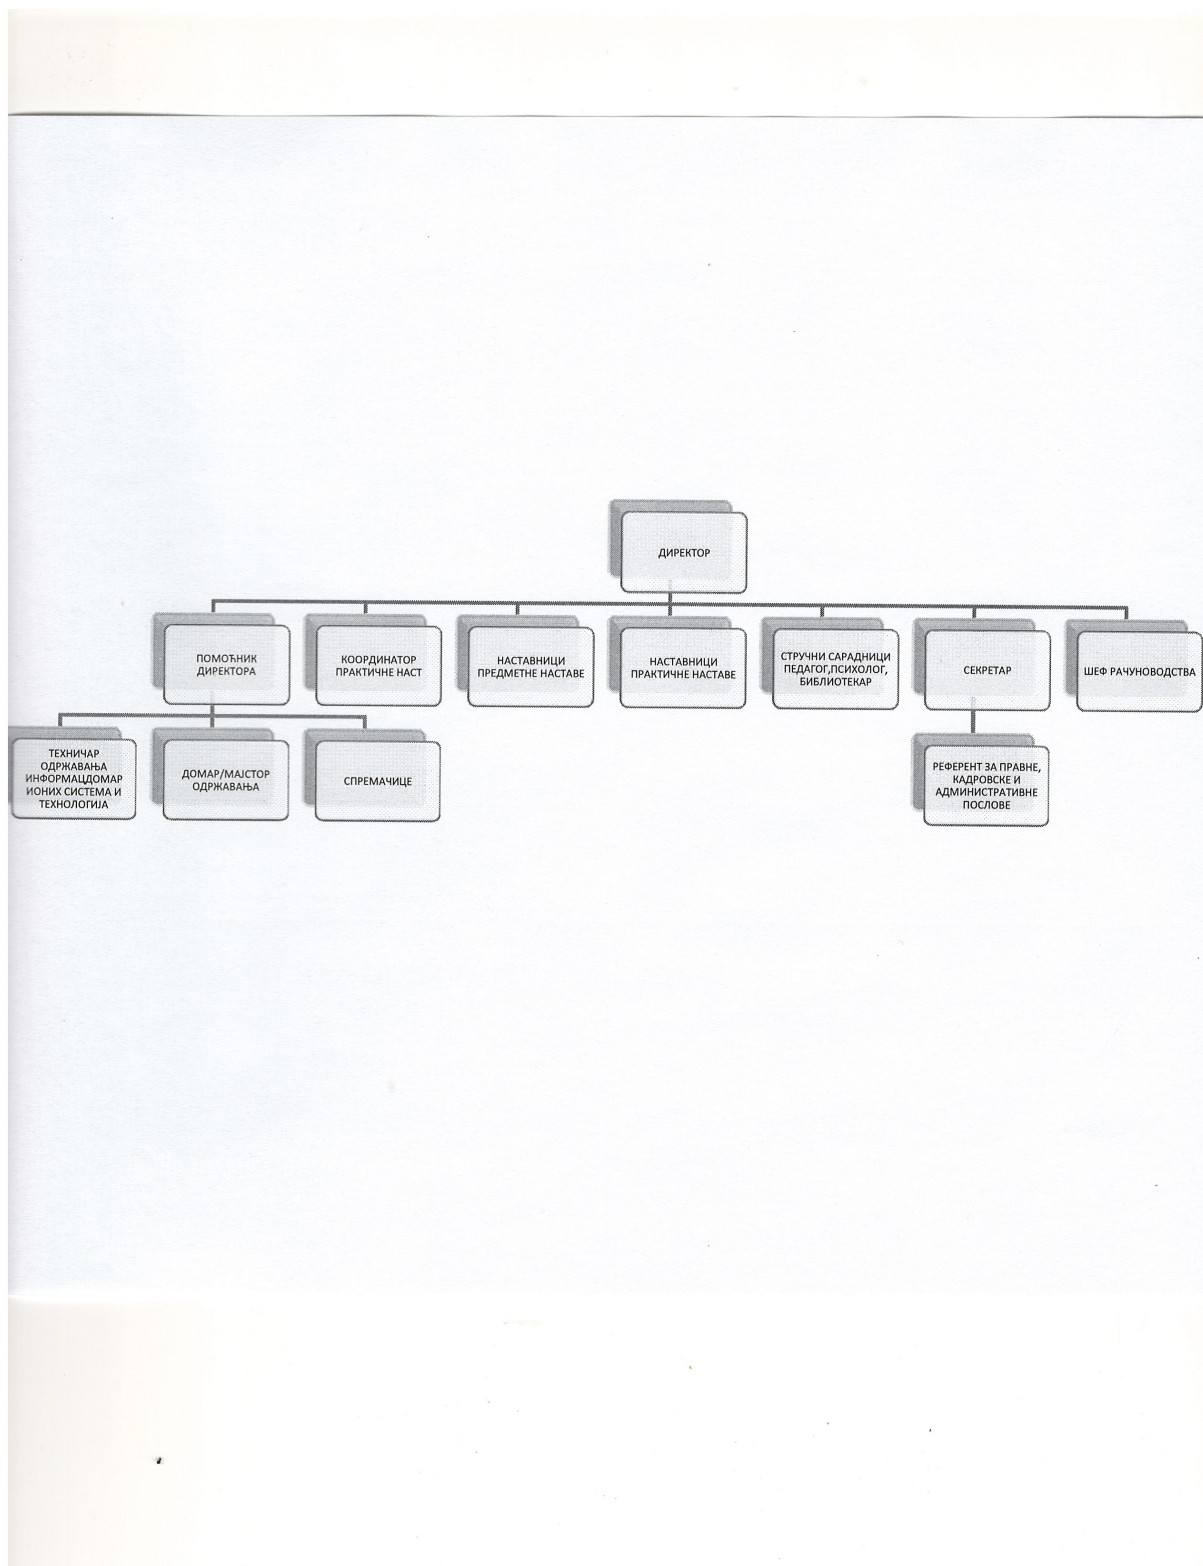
ДИРЕКТОР

ПОМОЋНИК ДИРЕКТОРА

КООРДИНАТОР ПРАКТИЧНЕ НАСТ

НАСТАВНИЦИ ПРЕДМЕТНЕ НАСТАВЕ

НАСТАВНИЦИ ПРАКТИЧНЕ НАСТАВЕ

СТРУЧНИ САРАДНИЦИ ПЕДАГОГ,ПСИХОЛОГ, БИБЛИОТЕКАР

СЕКРЕТАР

ШЕФ РАЧУНОВОДСТВА

ТЕХНИЧАР ОДРЖАВАЊА ИНФОРМАЦДОМАР ИОНИХ СИСТЕМА И ТЕХНОЛОГИЈА

ДОМАР/МАЈСТОР ОДРЖАВАЊА

СПРЕМАЧИЦЕ

РЕФЕРЕНТ ЗА ПРАВНЕ, КАДРОВСКЕ И АДМИНИСТРАТИВНЕ ПОСЛОВЕ